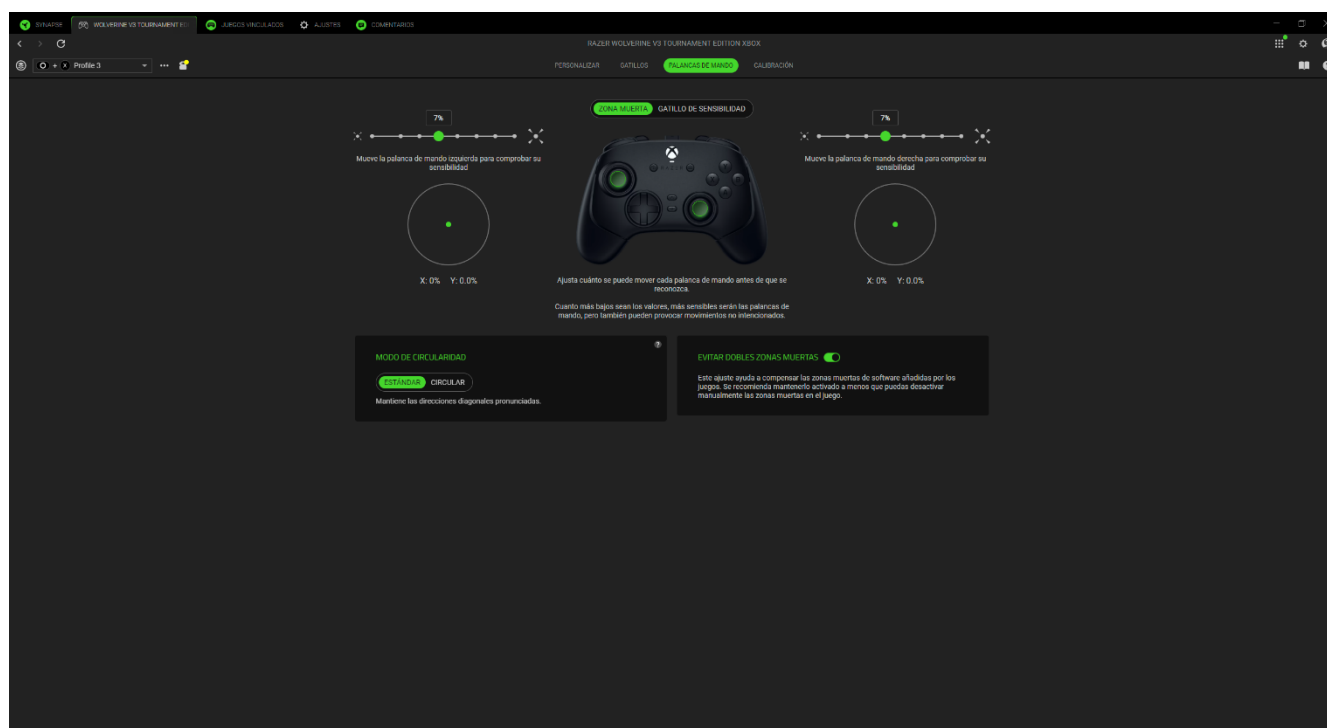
SYNAPSE WOLVERINE V3 TOURNAMENT ED JUEGOS VINCULADOS AJUSTES COMENTARIOS

RAZER WOLVERINE V3 TOURNAMENT EDITION XBOX

Profile 3

PERSONALIZAR GATILLOS PALANCAS DE MANDO CALIBRACIÓN

ZONA MUERTA GATILLO DE SENSIBILIDAD

7%

Mueve la palanca de mando izquierda para comprobar su sensibilidad

X: 0% Y: 0.0%

7%

Mueve la palanca de mando derecha para comprobar su sensibilidad

X: 0% Y: 0.0%

Ajusta cuánto se puede mover cada palanca de mando antes de que se reconozca.

Cuanto más bajos sean los valores, más sensibles serán las palancas de mando, pero también pueden provocar movimientos no intencionados.

MODO DE CIRCULARIDAD

ESTÁNDAR CIRCULAR

Mantiene las direcciones diagonales pronunciadas.

EVITAR DOBLES ZONAS MUERTAS

Este ajuste ayuda a compensar las zonas muertas de software añadidas por los juegos. Se recomienda mantenerlo activado a menos que puedas desactivar manualmente las zonas muertas en el juego.